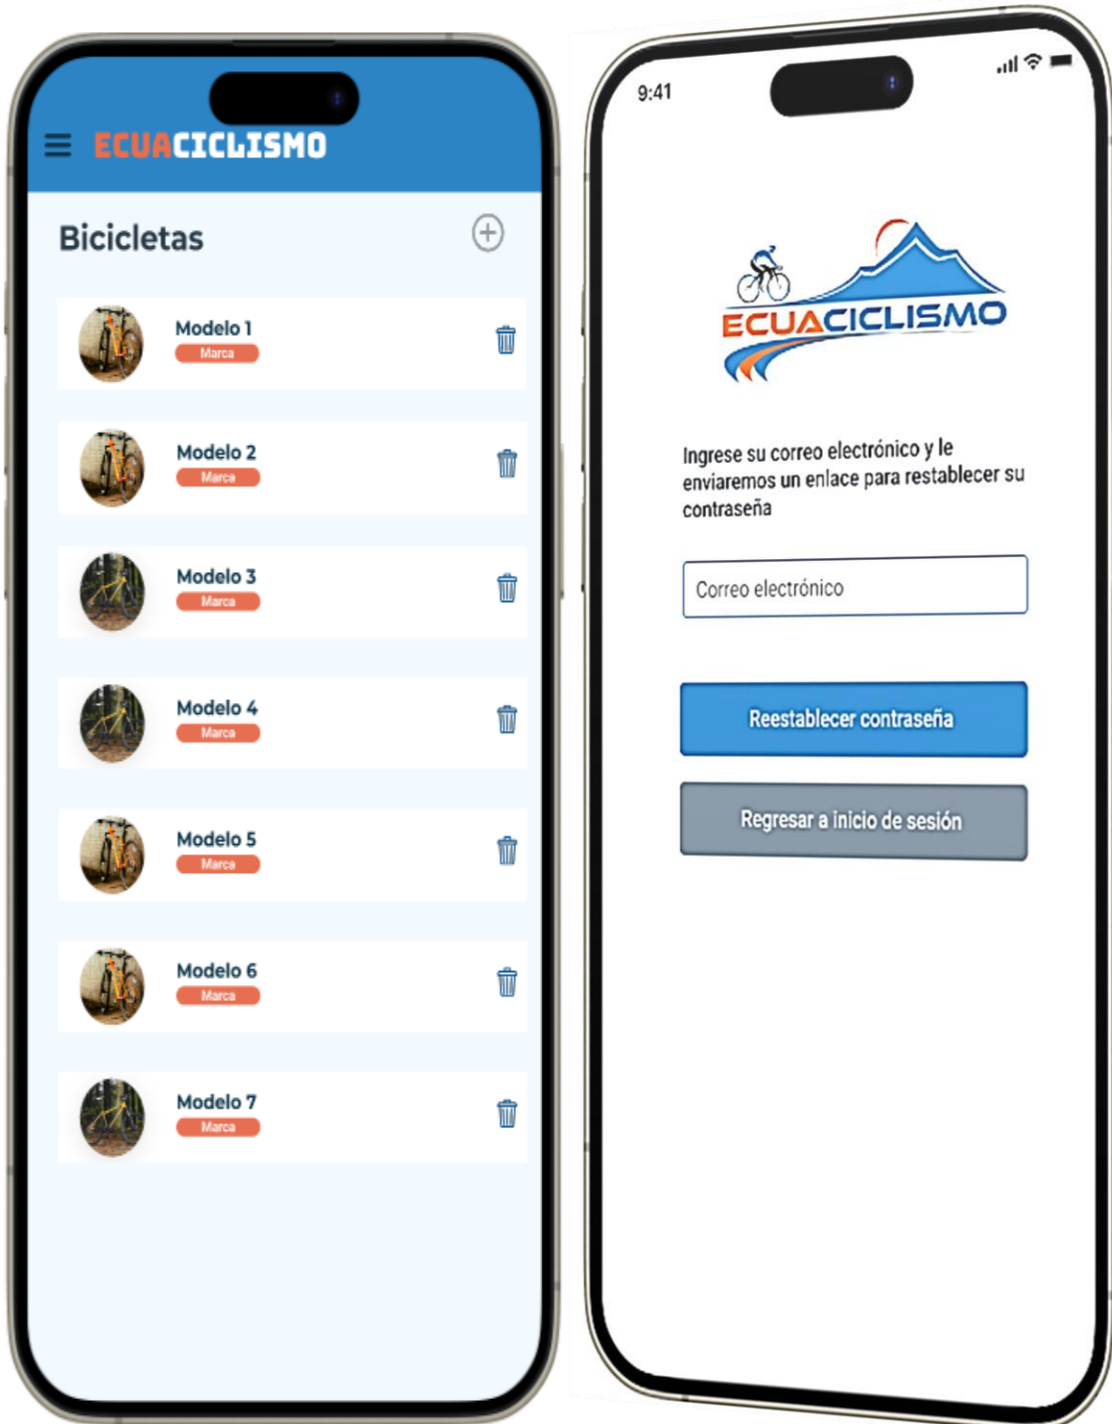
ECUACICLISMO

Bicicletas

Modelo 1
Marca

Modelo 2
Marca

Modelo 3
Marca

Modelo 4
Marca

Modelo 5
Marca

Modelo 6
Marca

Modelo 7
Marca

9:41

ECUACICLISMO

Ingrese su correo electrónico y le enviaremos un enlace para restablecer su contraseña

Correo electrónico

Reestablecer contraseña

Regresar a inicio de sesión